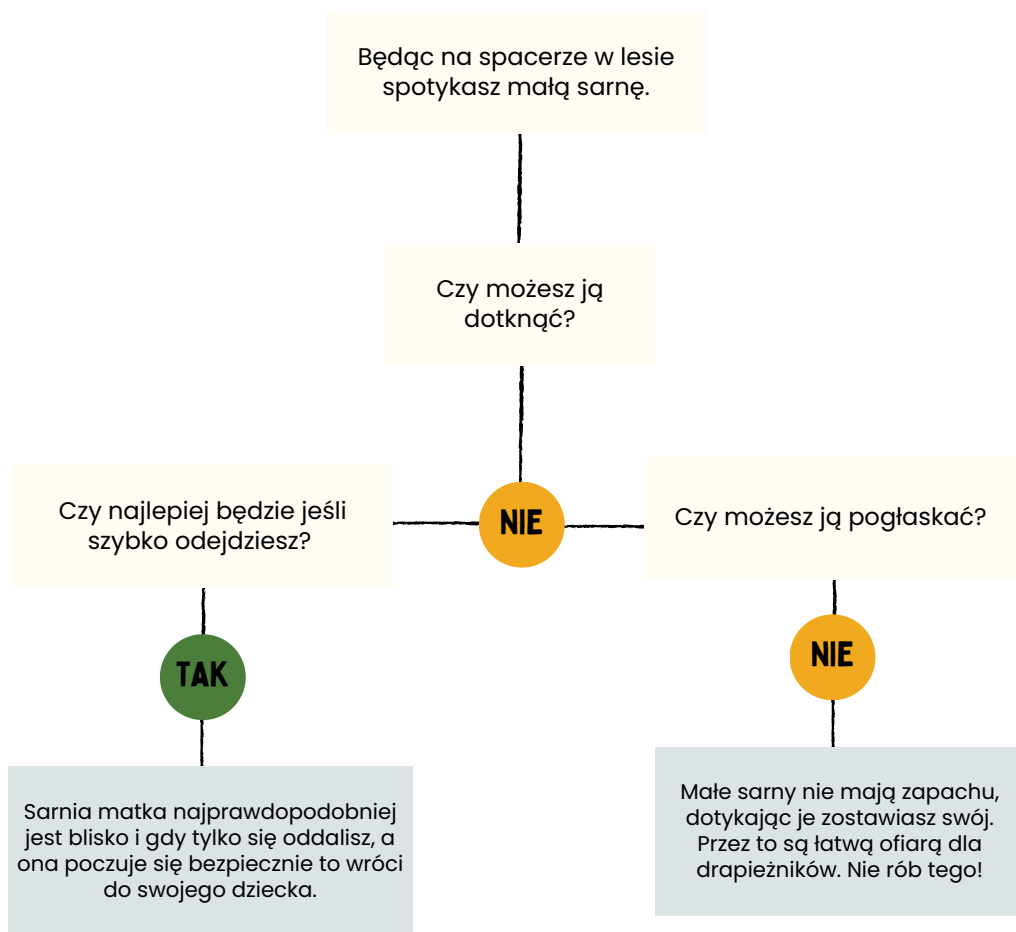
Będąc na spacerze w lesie spotykasz małą sarnę.

Czy możesz ją dotknąć?

NIE

Czy najlepiej będzie jeśli szybko odejdziesz?

TAK

Sarnia matka najprawdopodobniej jest blisko i gdy tylko się oddalisz, a ona poczuje się bezpiecznie to wróci do swojego dziecka.

Czy możesz ją pogłaskać?

NIE

Małe sarny nie mają zapachu, dotykając je zostawiasz swój. Przez to są łatwą ofiarą dla drapieżników. Nie rób tego!